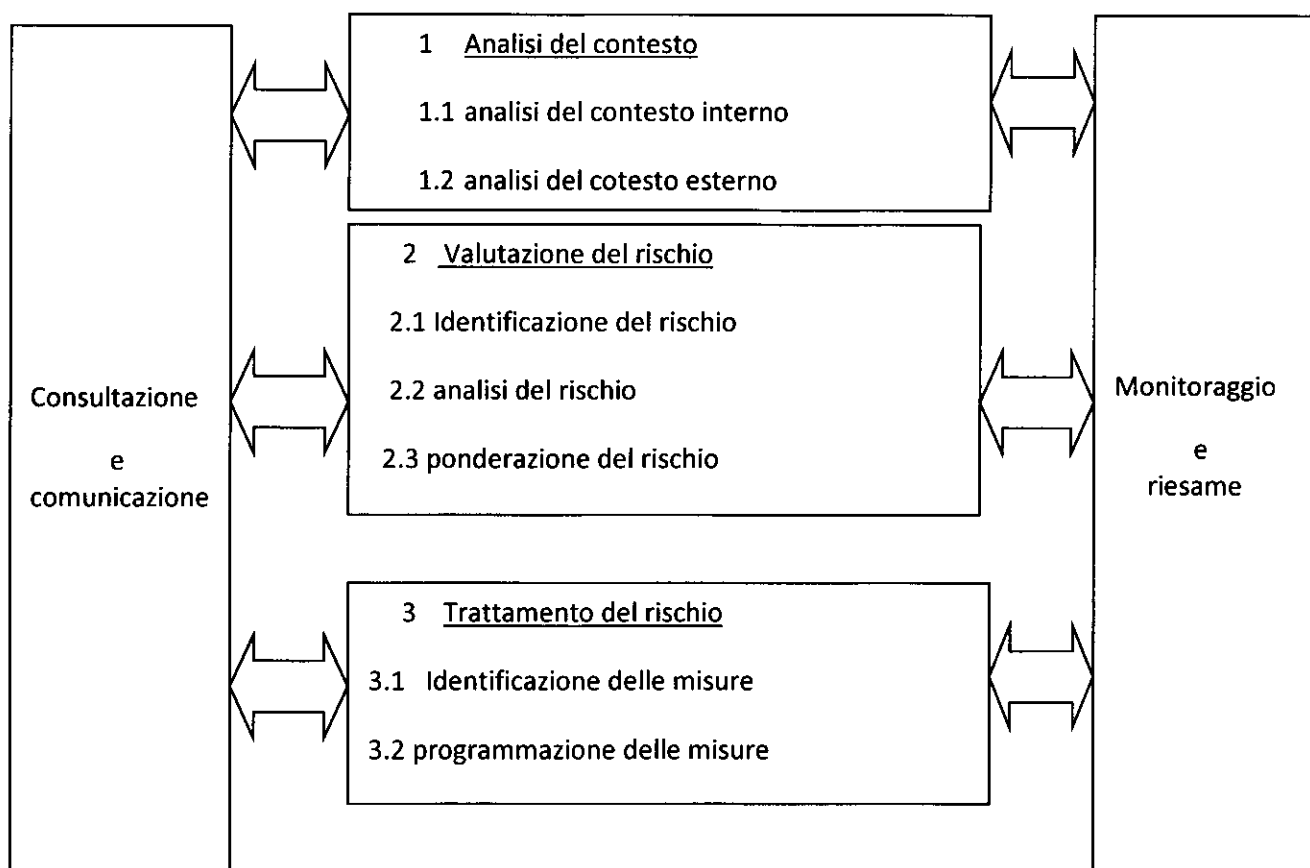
Consultazione

e
comunicazione

1 Analisi del contesto

1.1 analisi del contesto interno

1.2 analisi del cotesto esterno

2 Valutazione del rischio

2.1 Identificazione del rischio

2.2 analisi del rischio

2.3 ponderazione del rischio

3 Trattamento del rischio

3.1 Identificazione delle misure

3.2 programmazione delle misure

Monitoraggio

e
riesame